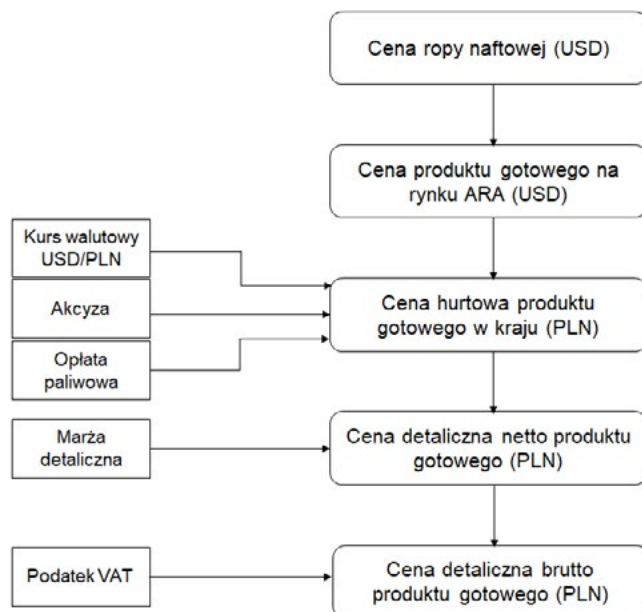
Cena ropy naftowej (USD)

Cena produktu gotowego na rynku ARA (USD)

Kurs walutowy USD/PLN

Akcyza

Opłata paliwowa

Cena hurtowa produktu gotowego w kraju (PLN)

Marża detaliczna

Cena detaliczna netto produktu gotowego (PLN)

Podatek VAT

Cena detaliczna brutto produktu gotowego (PLN)